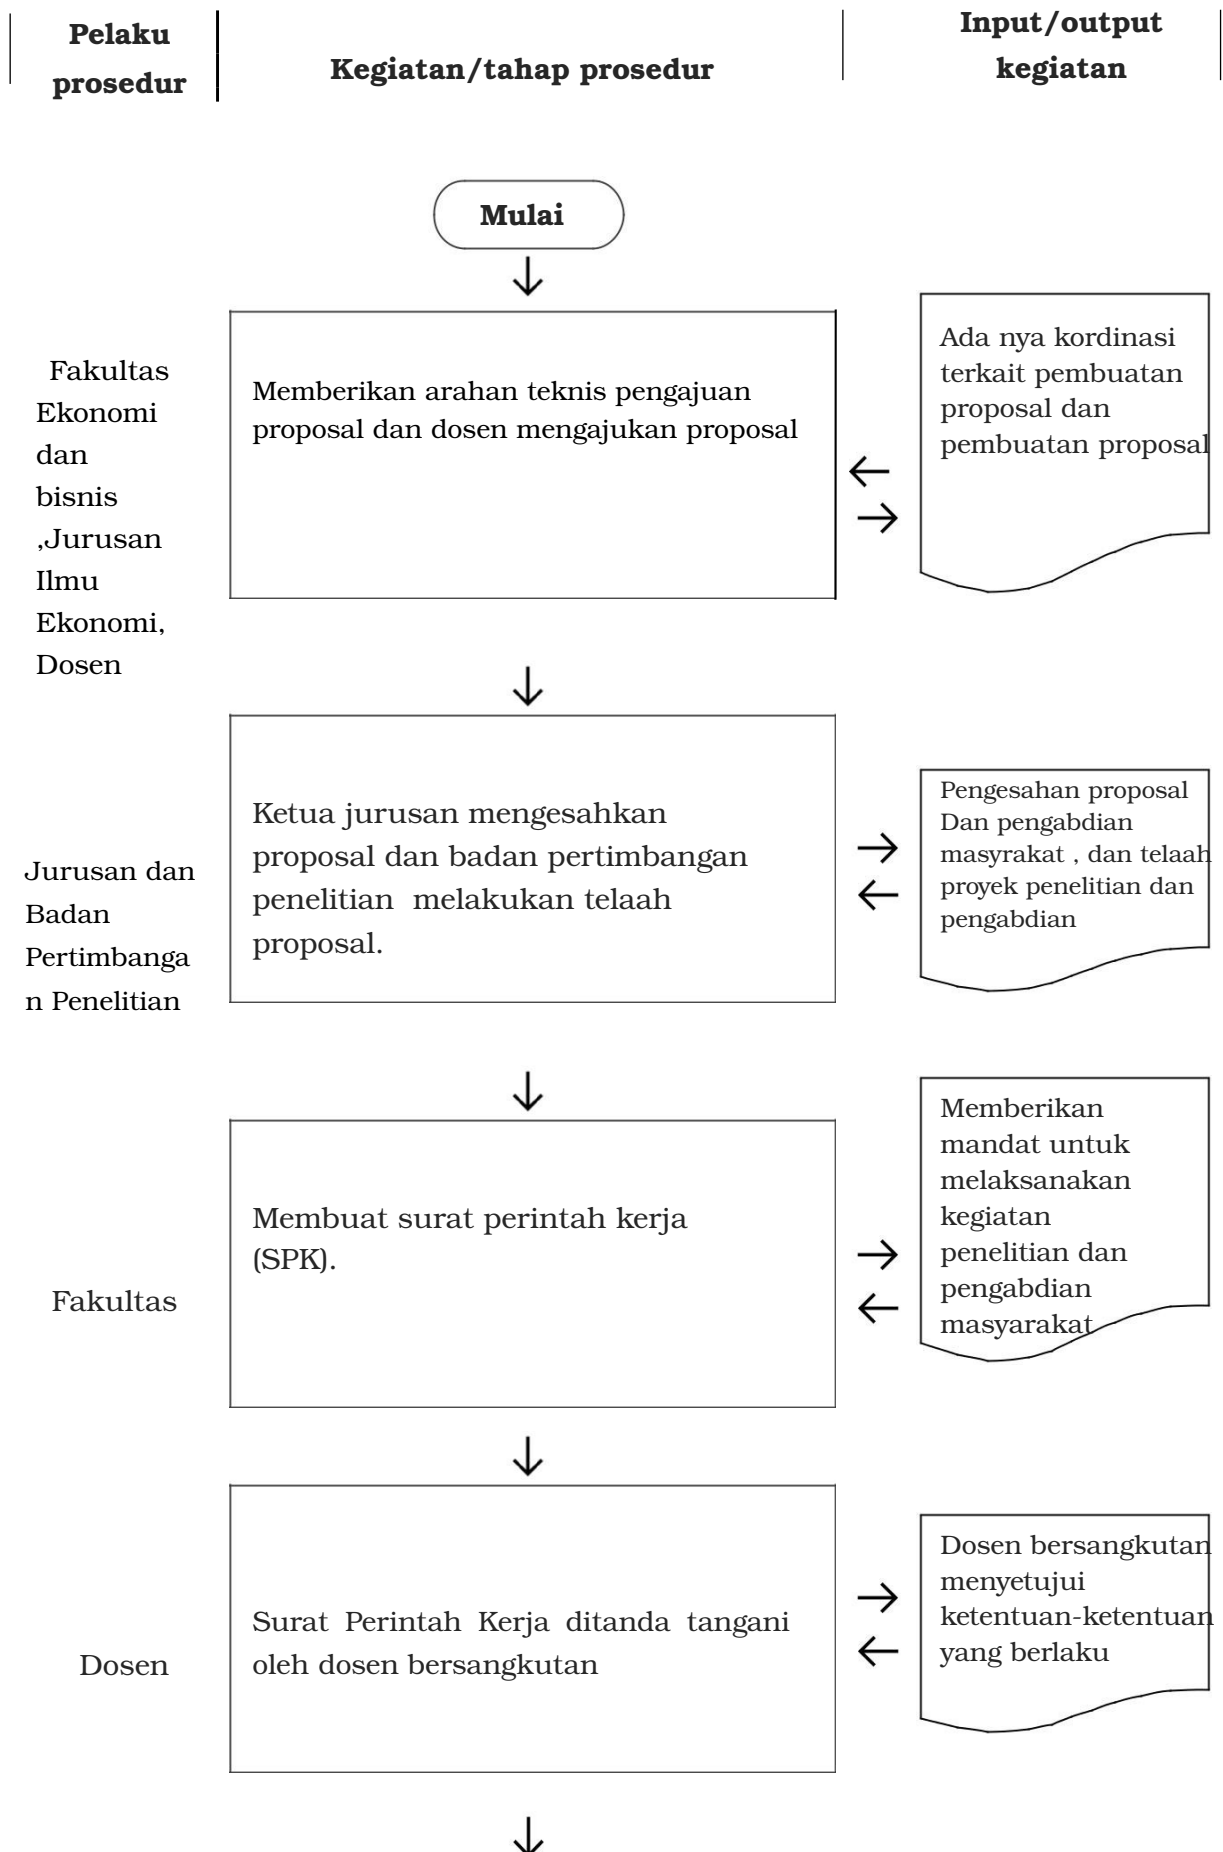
Pelaku prosedur

Kegiatan/tahap prosedur

Input/output kegiatan

Mulai

Fakultas Ekonomi dan bisnis ,Jurusan Ilmu Ekonomi, Dosen

Memberikan arahan teknis pengajuan proposal dan dosen mengajukan proposal

Ada nya kordinasi terkait pembuatan proposal dan pembuatan proposal

Jurusan dan Badan Pertimbangan Penelitian

Ketua jurusan mengesahkan proposal dan badan pertimbangan penelitian melakukan telaah proposal.

Pengesahan proposal Dan pengabdian masyrakat , dan telaah proyek penelitian dan pengabdian

Fakultas

Membuat surat perintah kerja (SPK).

Memberikan mandat untuk melaksanakan kegiatan penelitian dan pengabdian masyarakat

Dosen

Surat Perintah Kerja ditanda tangani oleh dosen bersangkutan

Dosen bersangkutan menyetujui ketentuan-ketentuan yang berlaku